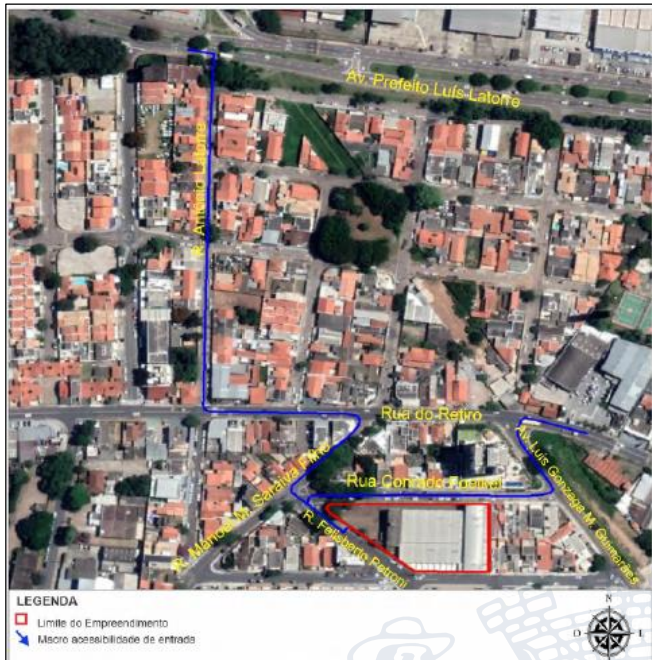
Av. Prefeito Luís Latorre

R. Antonio Latorre

Rua do Retiro

Av. Luís Gonzaga M. Guimarães

Rua Conrado Pedrinal

R. Manoel M. Sardinha Filho

R. Felisberto Petroni

LEGENDA

Limite do Empreendimento

Macro acessibilidade de entrada

N

O

L

S